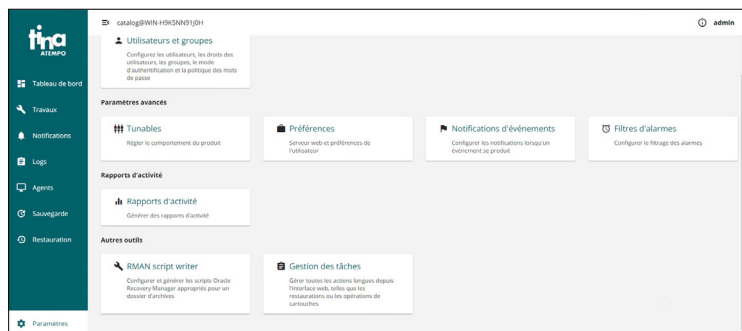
tina
ATEMPO

Tableau de bord
Travaux
Notifications
Logs
Agents
Sauvegarde
Restauration
Paramètres

catalog@WIN-H9K5NN91J0H

admin

Utilisateurs et groupes
Configurez les utilisateurs, les droits des utilisateurs, les groupes, le mode d'authentification et la politique des mots de passe

Paramètres avancés

Tunables
Régler le comportement du produit

Préférences
Serveur web et préférences de l'utilisateur

Notifications d'événements
Configurer les notifications lorsqu'un événement se produit

Filtres d'alarmes
Configurer le filtrage des alarmes

Rapports d'activité

Rapports d'activité
Générer des rapports d'activité

Autres outils

RMAN script writer
Configurer et générer les scripts Oracle Recovery Manager appropriés pour un dossier d'archives

Gestion des tâches
Gérer toutes les actions longues depuis l'interface web, telles que les restaurations ou les opérations de cartouches